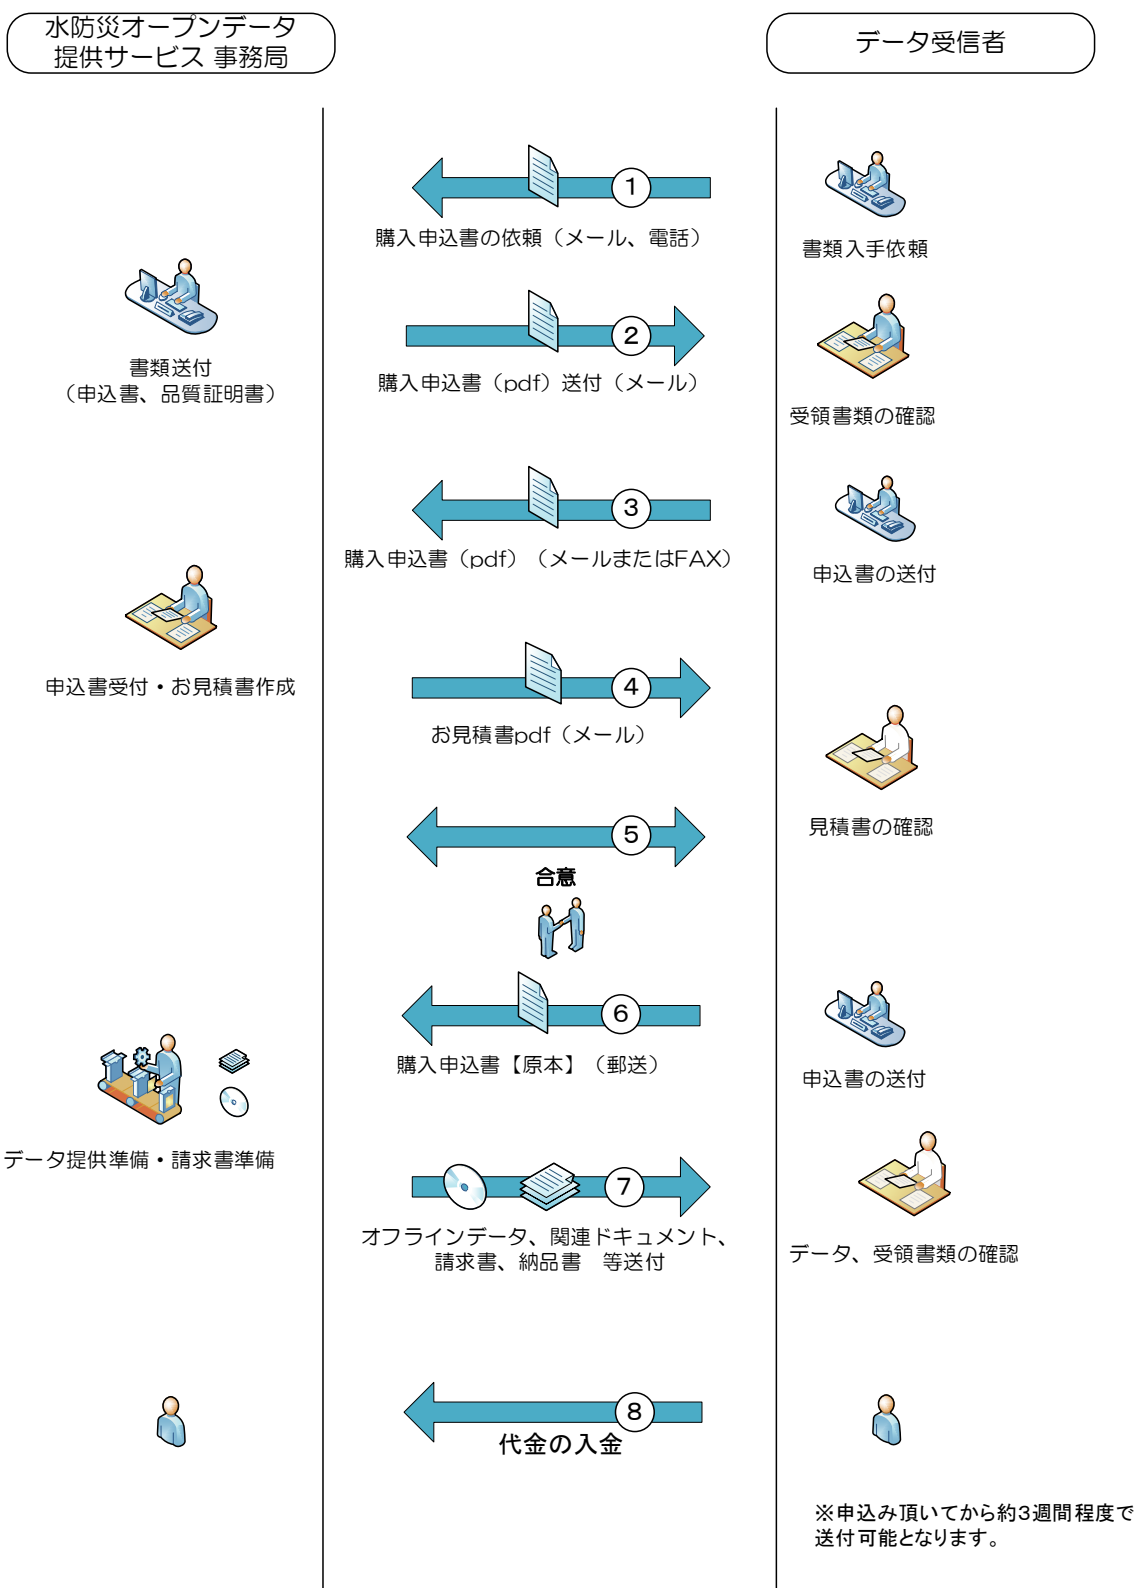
水防災オープンデータ
提供サービス 事務局

データ受信者

1
購入申込書の依頼（メール、電話）

書類入手依頼

書類送付
（申込書、品質証明書）

2
購入申込書（pdf）送付（メール）

受領書類の確認

3
購入申込書（pdf）（メールまたはFAX）

申込書の送付

申込書受付・お見積書作成

4
お見積書pdf（メール）

見積書の確認

5
合意

6
購入申込書【原本】（郵送）

申込書の送付

データ提供準備・請求書準備

7
オフラインデータ、関連ドキュメント、
請求書、納品書　等送付

データ、受領書類の確認

8
代金の入金

※申込み頂いてから約3週間程度で
送付可能となります。